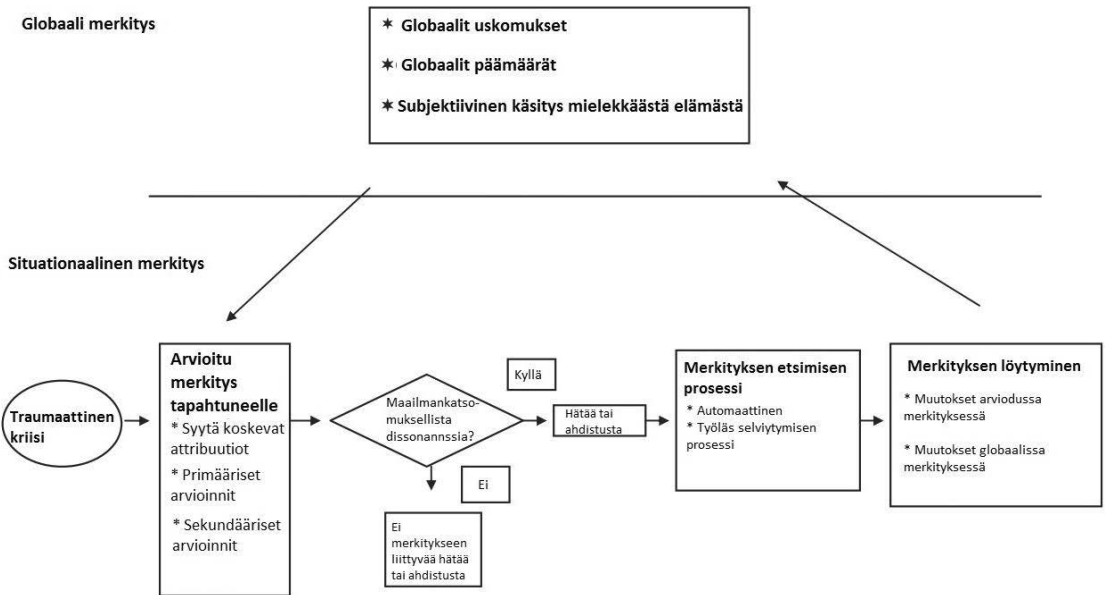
Globaali merkitys

✶ Globaalit uskomukset

✶ Globaalit päämäärät

✶ Subjektiivinen käsitys mielekkäästä elämästä

Situationaalinen merkitys

Traumaattinen kriisi

Arvioitu merkitys tapahtuneelle
* Syytä koskevat attribuutiot
* Primääriset arvioinnit
* Sekundääriset arvioinnit

Maailmankatsomuksellista dissonannssia?

Kyllä

Ei

Ei merkitykseen liittyvää hätää tai ahdistusta

Hätää tai ahdistusta

Merkityksen etsimisen prosessi
* Automaattinen
* Työläs selviytymisen prosessi

Merkityksen löytyminen
* Muutokset arviodussa merkityksessä
* Muutokset globaalissa merkityksessä